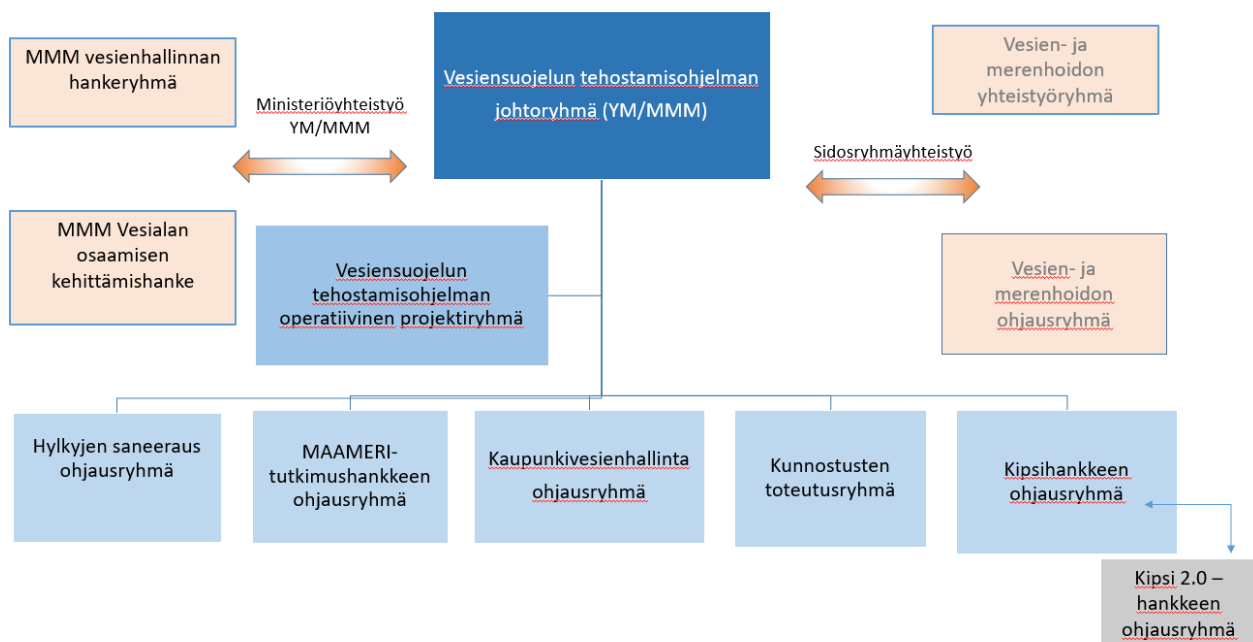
MMM vesienhallinnan hankeryhmä

Ministeriöyhteistyö YM/MMM

Vesiensuojelun tehostamisohjelman johtoryhmä (YM/MMM)

Vesien- ja merenhoidon yhteistyöryhmä

Sidosryhmäyhteistyö

MMM Vesialan osaamisen kehittämishanke

Vesiensuojelun tehostamisohjelman operatiivinen projektiryhmä

Vesien- ja merenhoidon ohjausryhmä

Hylkyjen saneeraus ohjausryhmä

MAAMERI-tutkimushankkeen ohjausryhmä

Kaupunkivesienhallinta ohjausryhmä

Kunnostusten toteutusryhmä

Kipsihankkeen ohjausryhmä

Kipsi 2.0 – hankkeen ohjausryhmä